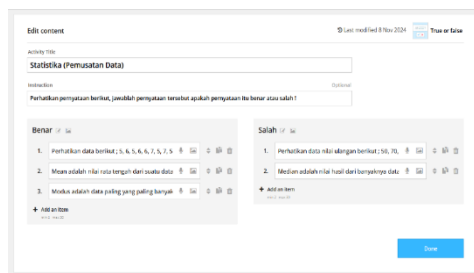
Edit content

Last modified 8 Nov 2024

True or false

Activity Title

Statistika (Pemusatan Data)

Instruction

Optional

Perhatikan pernyataan berikut, jawablah pernyataan tersebut apakah pernyataan itu benar atau salah !

Benar

1. Perhatikan data berikut ; 5, 6, 5, 6, 6, 7, 5, 7, 5

2. Mean adalah nilai rata tengah dari suatu data

3. Modus adalah data paling yang paling banyak

+ Add an item

Salah

1. Perhatikan data nilai ulangan berikut ; 50, 70,

2. Median adalah nilai hasil dari banyaknya data

+ Add an item

Done